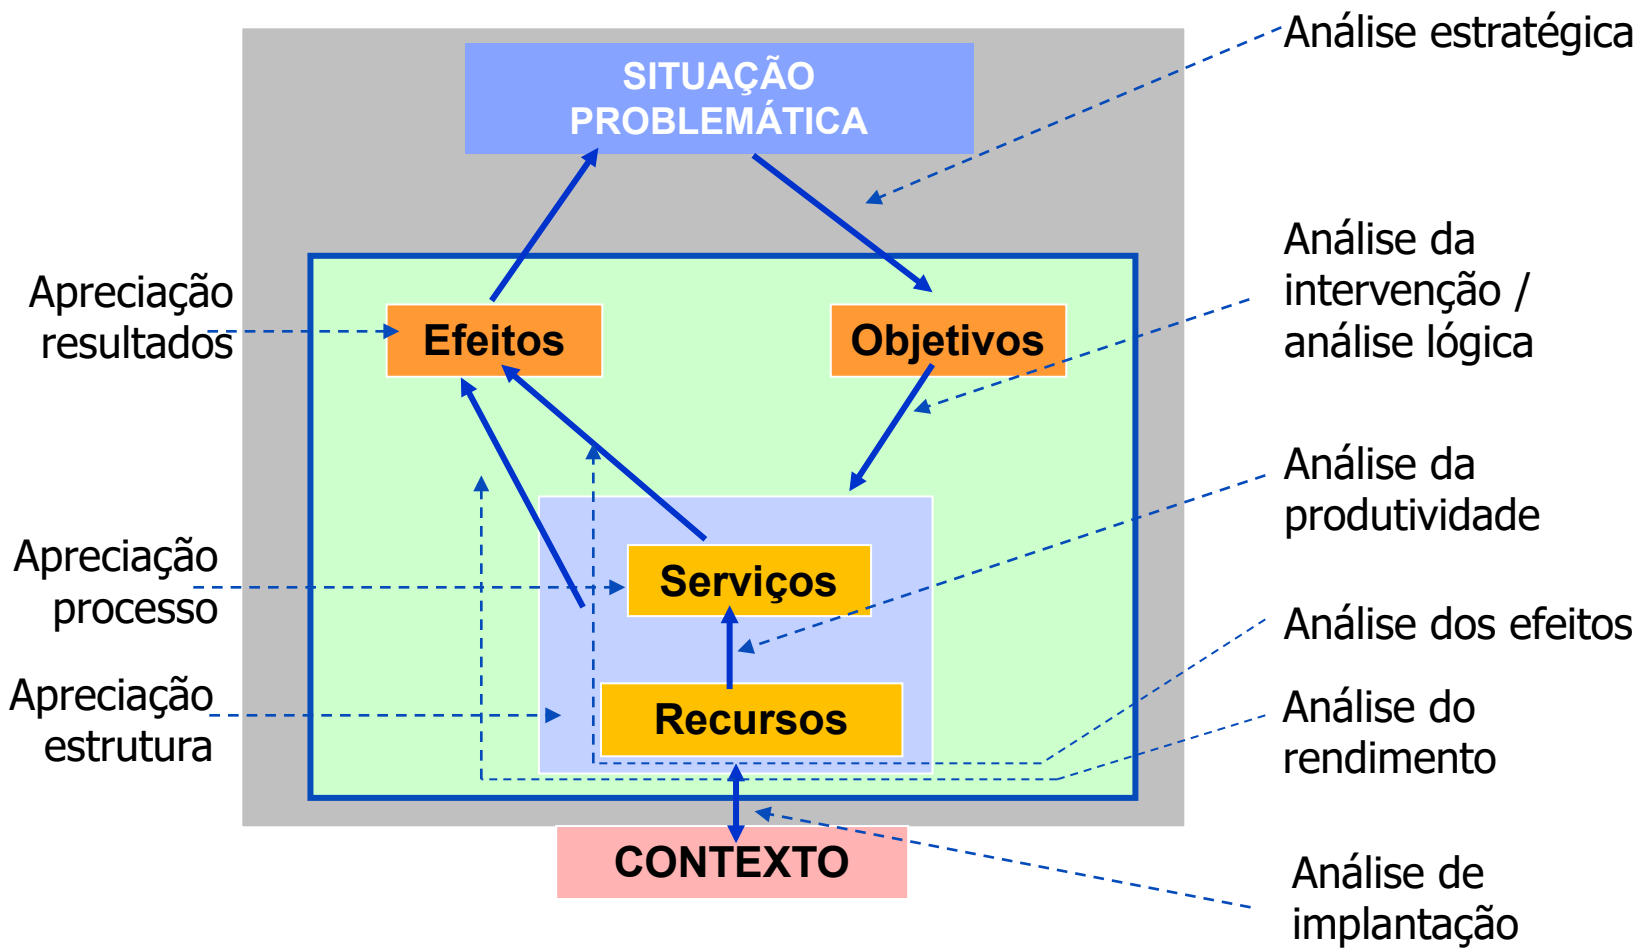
SITUAÇÃO PROBLEMÁTICA

Análise estratégica

Apreciação resultados

Efeitos

Objetivos

Análise da intervenção / análise lógica

Análise da produtividade

Apreciação processo

Serviços

Análise dos efeitos

Apreciação estrutura

Recursos

Análise do rendimento

CONTEXTO

Análise de implantação